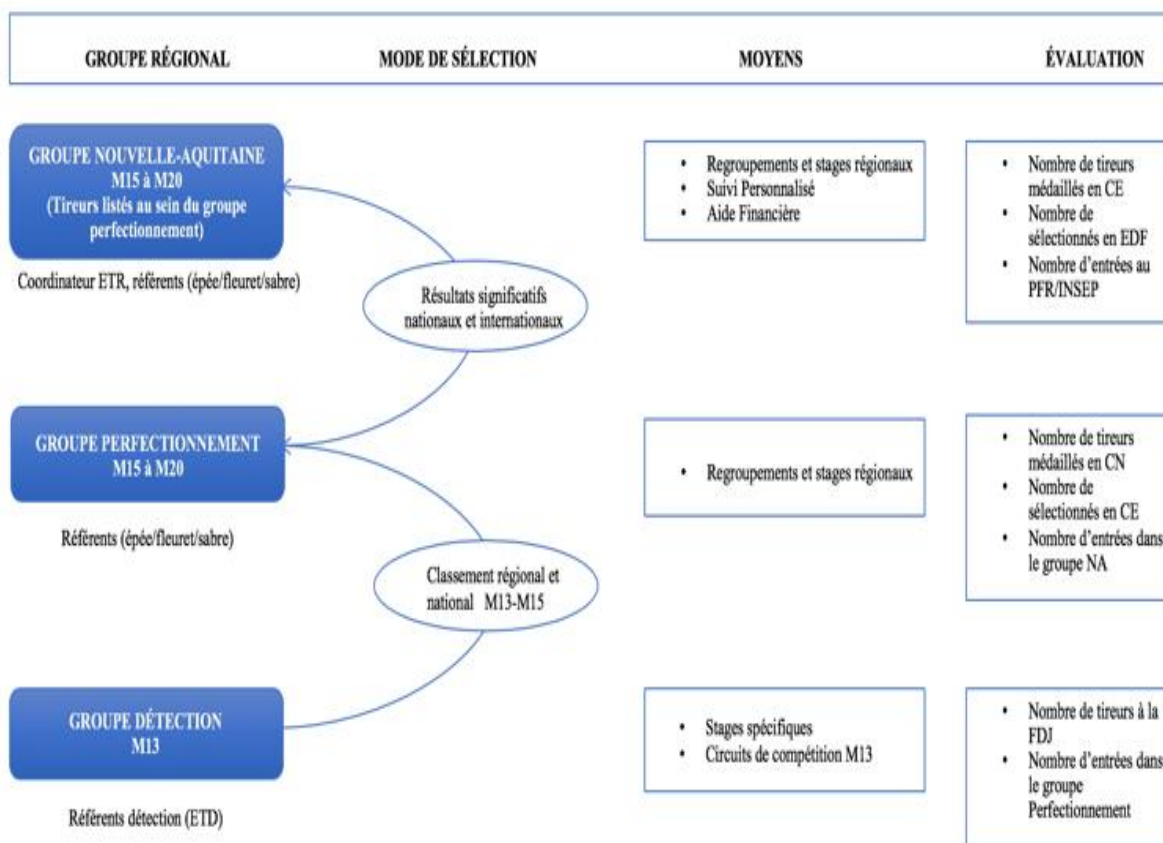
GROUPE RÉGIONAL

MODE DE SÉLECTION

MOYENS

ÉVALUATION

GROUPE NOUVELLE-AQUITAINE
M15 à M20
(Tireurs listés au sein du groupe perfectionnement)

Coordinateur ETR, référents (épée/fleuret/sabre)

Résultats significatifs nationaux et internationaux

• Regroupements et stages régionaux
• Suivi Personnalisé
• Aide Financière

• Nombre de tireurs médaillés en CE
• Nombre de sélectionnés en EDF
• Nombre d'entrées au PFR/INSEP

GROUPE PERFECTIONNEMENT
M15 à M20

Référents (épée/fleuret/sabre)

Classement régional et national M13-M15

• Regroupements et stages régionaux

• Nombre de tireurs médaillés en CN
• Nombre de sélectionnés en CE
• Nombre d'entrées dans le groupe NA

GROUPE DÉTECTION
M13

Référents détection (ETD)

• Stages spécifiques
• Circuits de compétition M13

• Nombre de tireurs à la FDJ
• Nombre d'entrées dans le groupe Perfectionnement